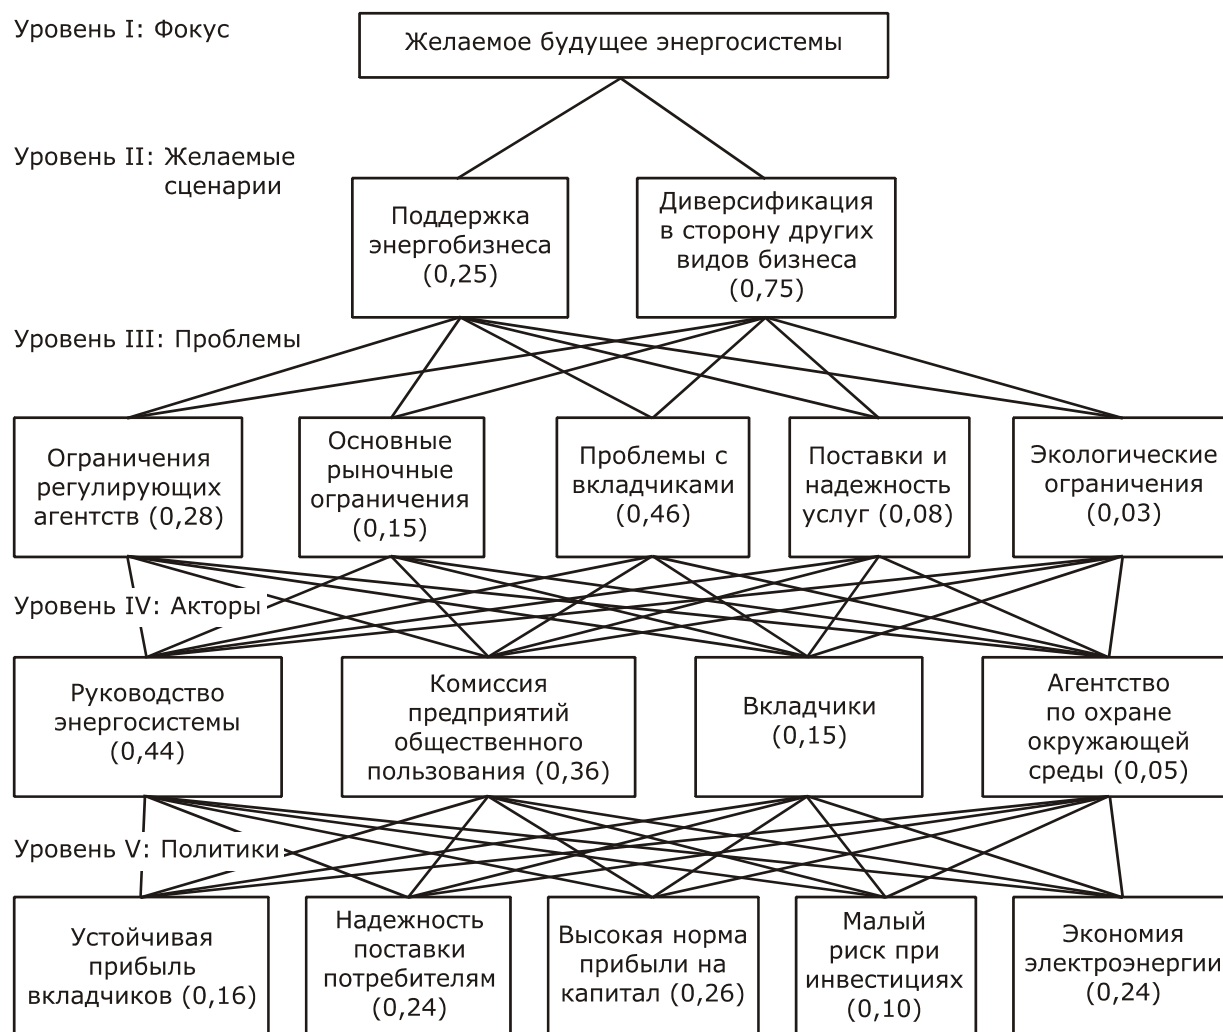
Уровень I: Фокус

Желаемое будущее энергосистемы

Уровень II: Желаемые сценарии

Поддержка энергобизнеса (0,25)

Диверсификация в сторону других видов бизнеса (0,75)

Уровень III: Проблемы

Ограничения регулирующих агентств (0,28)

Основные рыночные ограничения (0,15)

Проблемы с вкладчиками (0,46)

Поставки и надежность услуг (0,08)

Экологические ограничения (0,03)

Уровень IV: Акторы

Руководство энергосистемы (0,44)

Комиссия предприятий общественного пользования (0,36)

Вкладчики (0,15)

Агентство по охране окружающей среды (0,05)

Уровень V: Политики

Устойчивая прибыль вкладчиков (0,16)

Надежность поставки потребителям (0,24)

Высокая норма прибыли на капитал (0,26)

Малый риск при инвестициях (0,10)

Экономия электроэнергии (0,24)